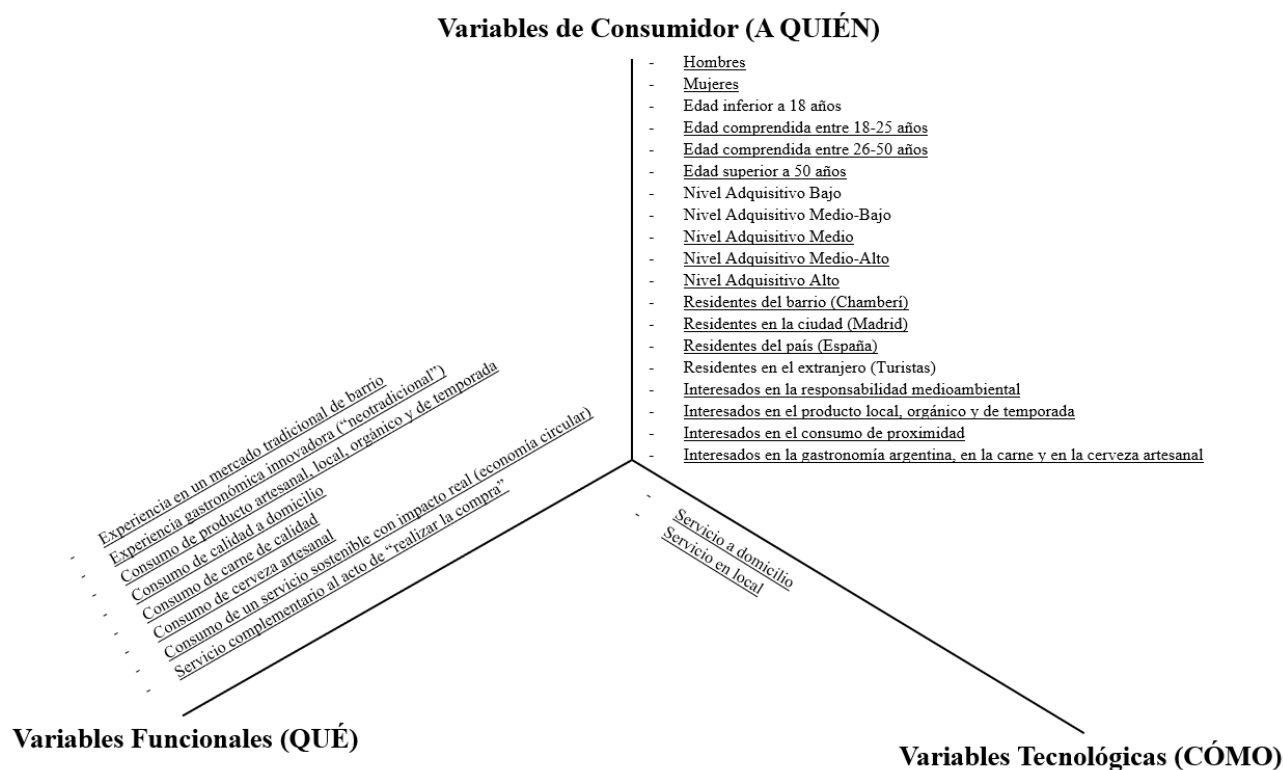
Variables de Consumidor (A QUIÉN)

- Hombres
- Mujeres
- Edad inferior a 18 años
- Edad comprendida entre 18-25 años
- Edad comprendida entre 26-50 años
- Edad superior a 50 años
- Nivel Adquisitivo Bajo
- Nivel Adquisitivo Medio-Bajo
- Nivel Adquisitivo Medio
- Nivel Adquisitivo Medio-Alto
- Nivel Adquisitivo Alto
- Residentes del barrio (Chamberí)
- Residentes en la ciudad (Madrid)
- Residentes del país (España)
- Residentes en el extranjero (Turistas)
- Interesados en la responsabilidad medioambiental
- Interesados en el producto local, orgánico y de temporada
- Interesados en el consumo de proximidad
- Interesados en la gastronomía argentina, en la carne y en la cerveza artesanal

- Experiencia en un mercado tradicional de barrio
- Experiencia gastronómica innovadora ("neotradicional")
- Consumo de producto artesanal, local, orgánico y de temporada
- Consumo de calidad a domicilio
- Consumo de carne de calidad
- Consumo de cerveza artesanal
- Consumo de un servicio sostenible con impacto real (economía circular)
- Servicio complementario al acto de "realizar la compra"

- Servicio a domicilio
- Servicio en local

Variables Funcionales (QUÉ)

Variables Tecnológicas (CÓMO)